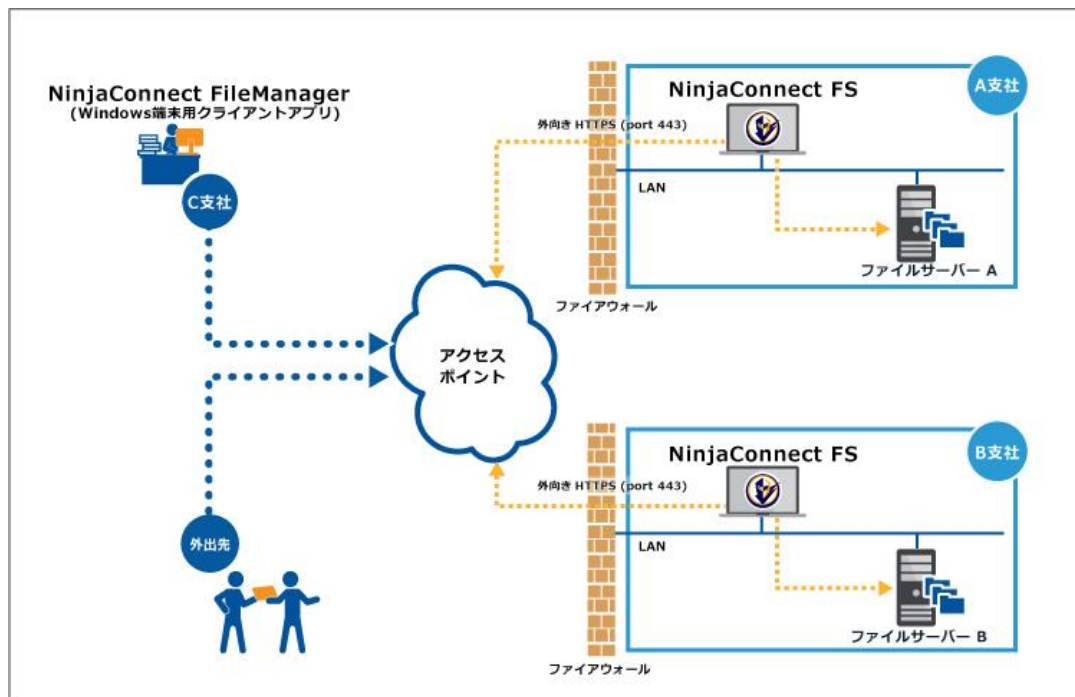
NinjaConnect FileManager
(Windows端末用クライアントアプリ)

C支社

外出先

アクセス
ポイント

NinjaConnect FS

A支社

外向き HTTPS (port 443)

LAN

ファイルサーバー A

ファイアウォール

NinjaConnect FS

B支社

外向き HTTPS (port 443)

LAN

ファイルサーバー B

ファイアウォール